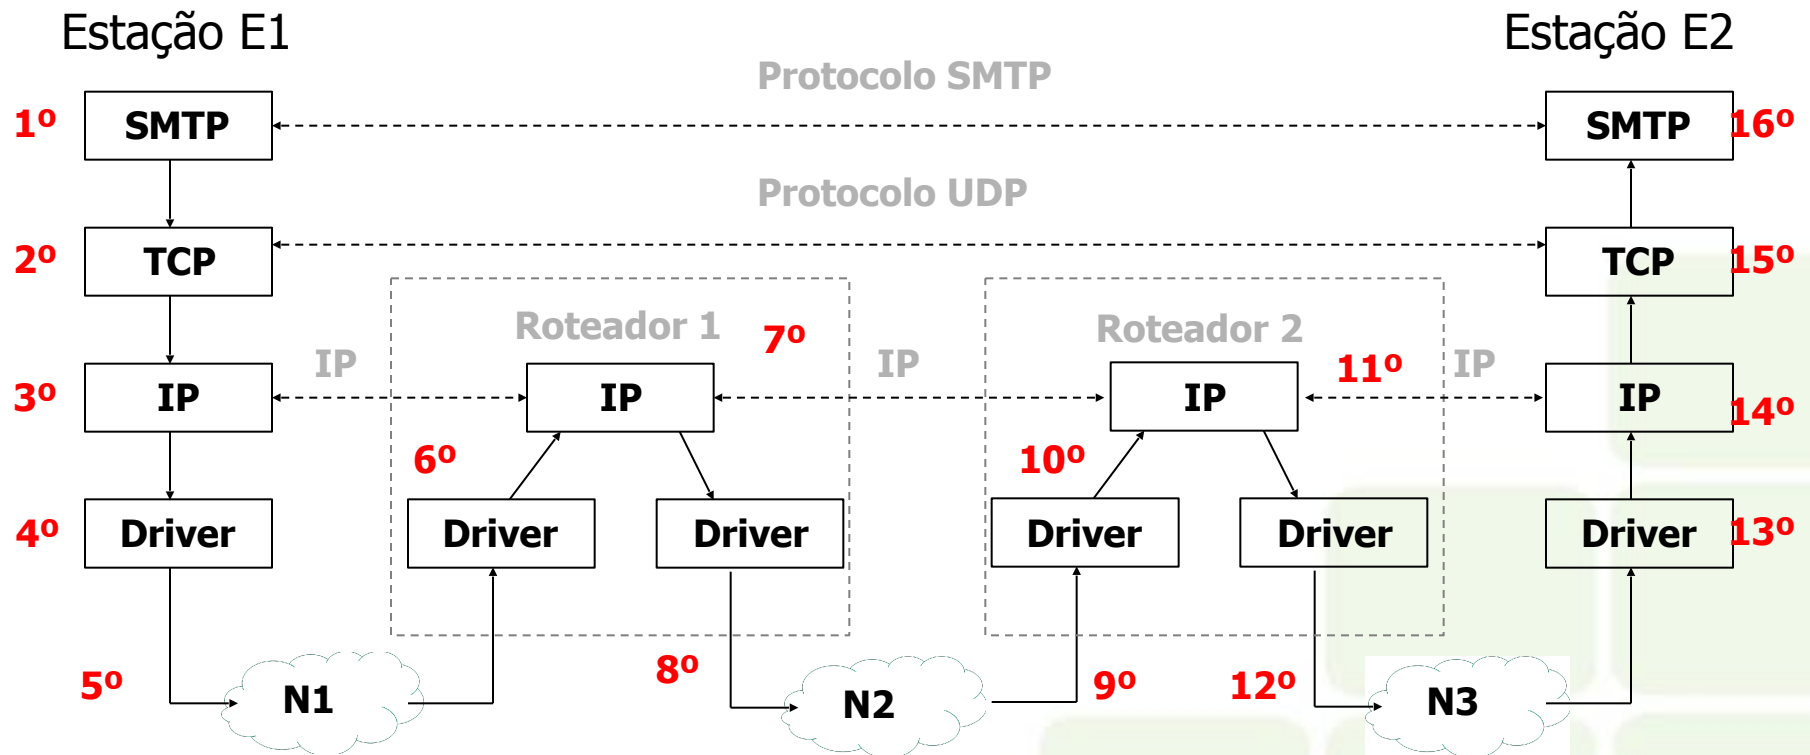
Estação E1

Estação E2

Protocolo SMTP

1º SMTP

SMTP 16º

Protocolo UDP

2º TCP

TCP 15º

Roteador 1

7º

Roteador 2

3º IP

IP

IP

IP

11º

IP

IP

IP 14º

6º

10º

4º Driver

Driver

Driver

Driver

Driver

Driver 13º

5º

N1

8º

N2

9º

12º

N3